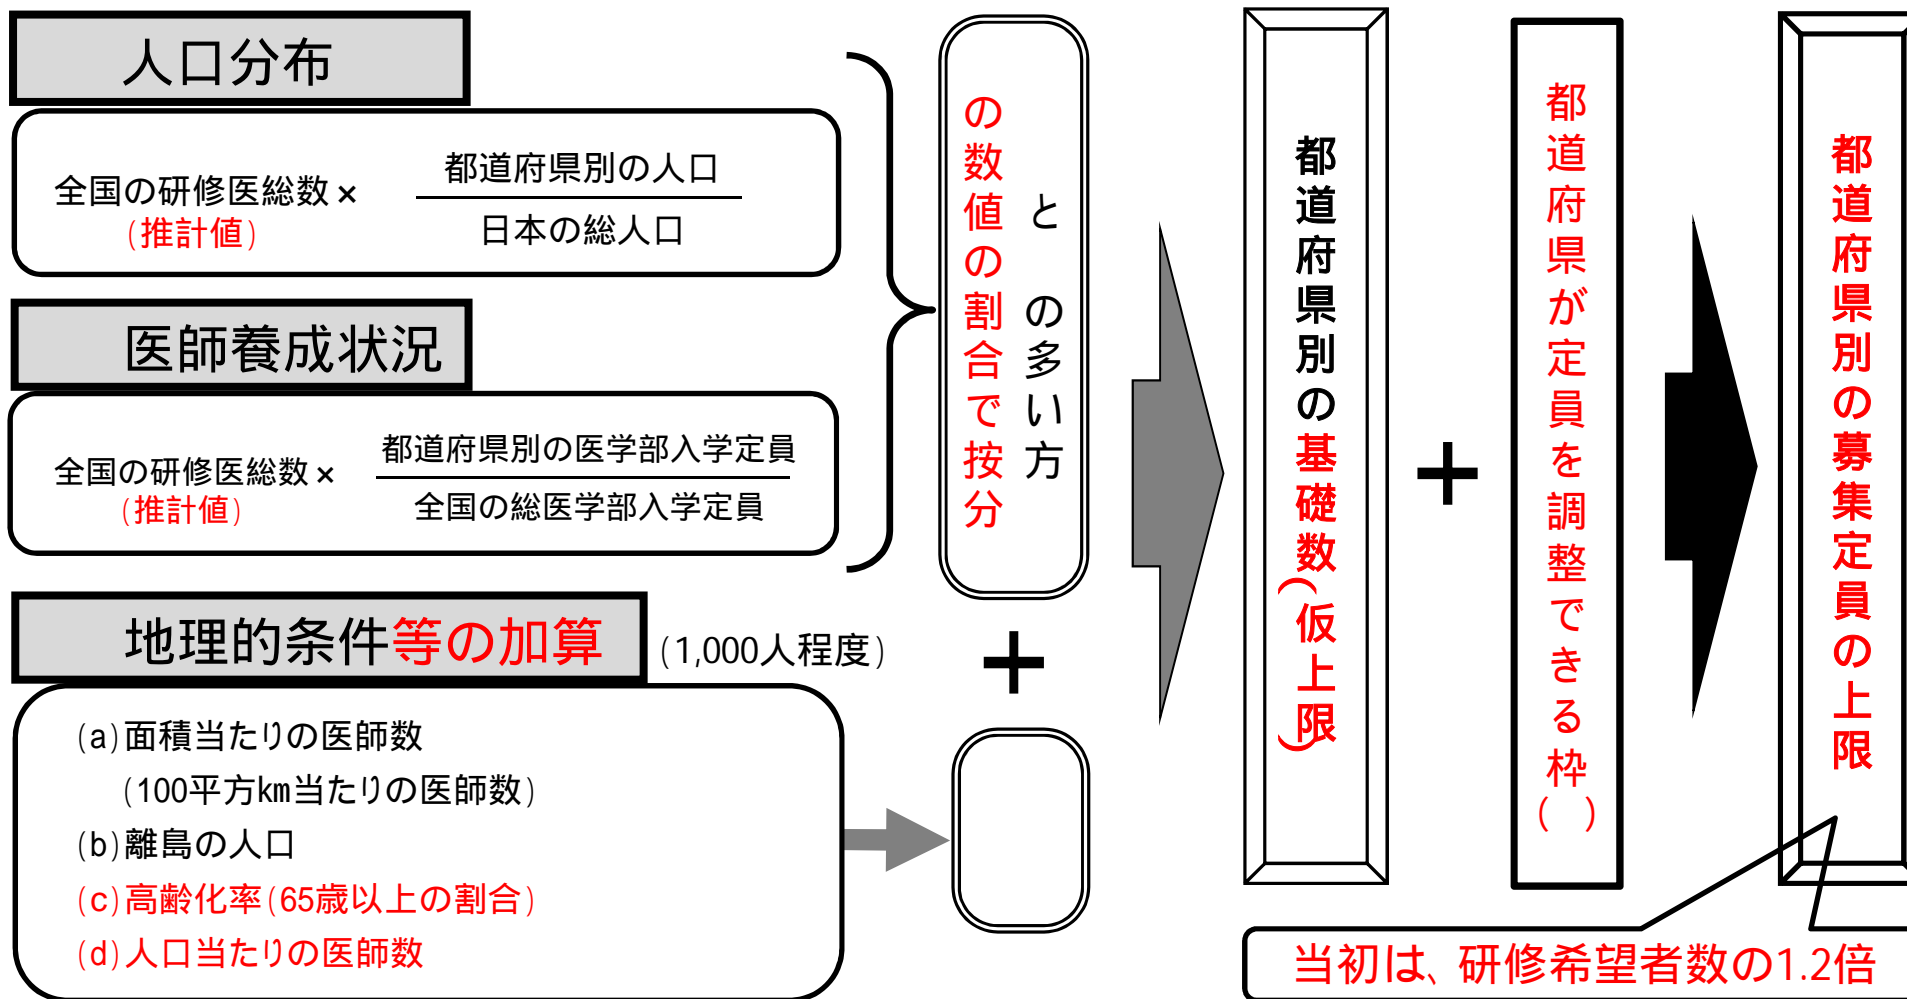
人口分布

全国の研修医総数×（推計値）$\frac{\text{都道府県別の人口}}{\text{日本の総人口}}$

医師養成状況

全国の研修医総数×（推計値）$\frac{\text{都道府県別の医学部入学定員}}{\text{全国の総医学部入学定員}}$

地理的条件等の加算（1,000人程度）

（a）面積当たりの医師数
（100平方km当たりの医師数）
（b）離島の人口
（c）高齢化率（65歳以上の割合）
（d）人口当たりの医師数

との多い方の数値の割合で按分

＋

都道府県別の基礎数（仮上限）

＋

都道府県が定員を調整できる枠（ ）

都道府県別の募集定員の上限

当初は、研修希望者数の1.2倍